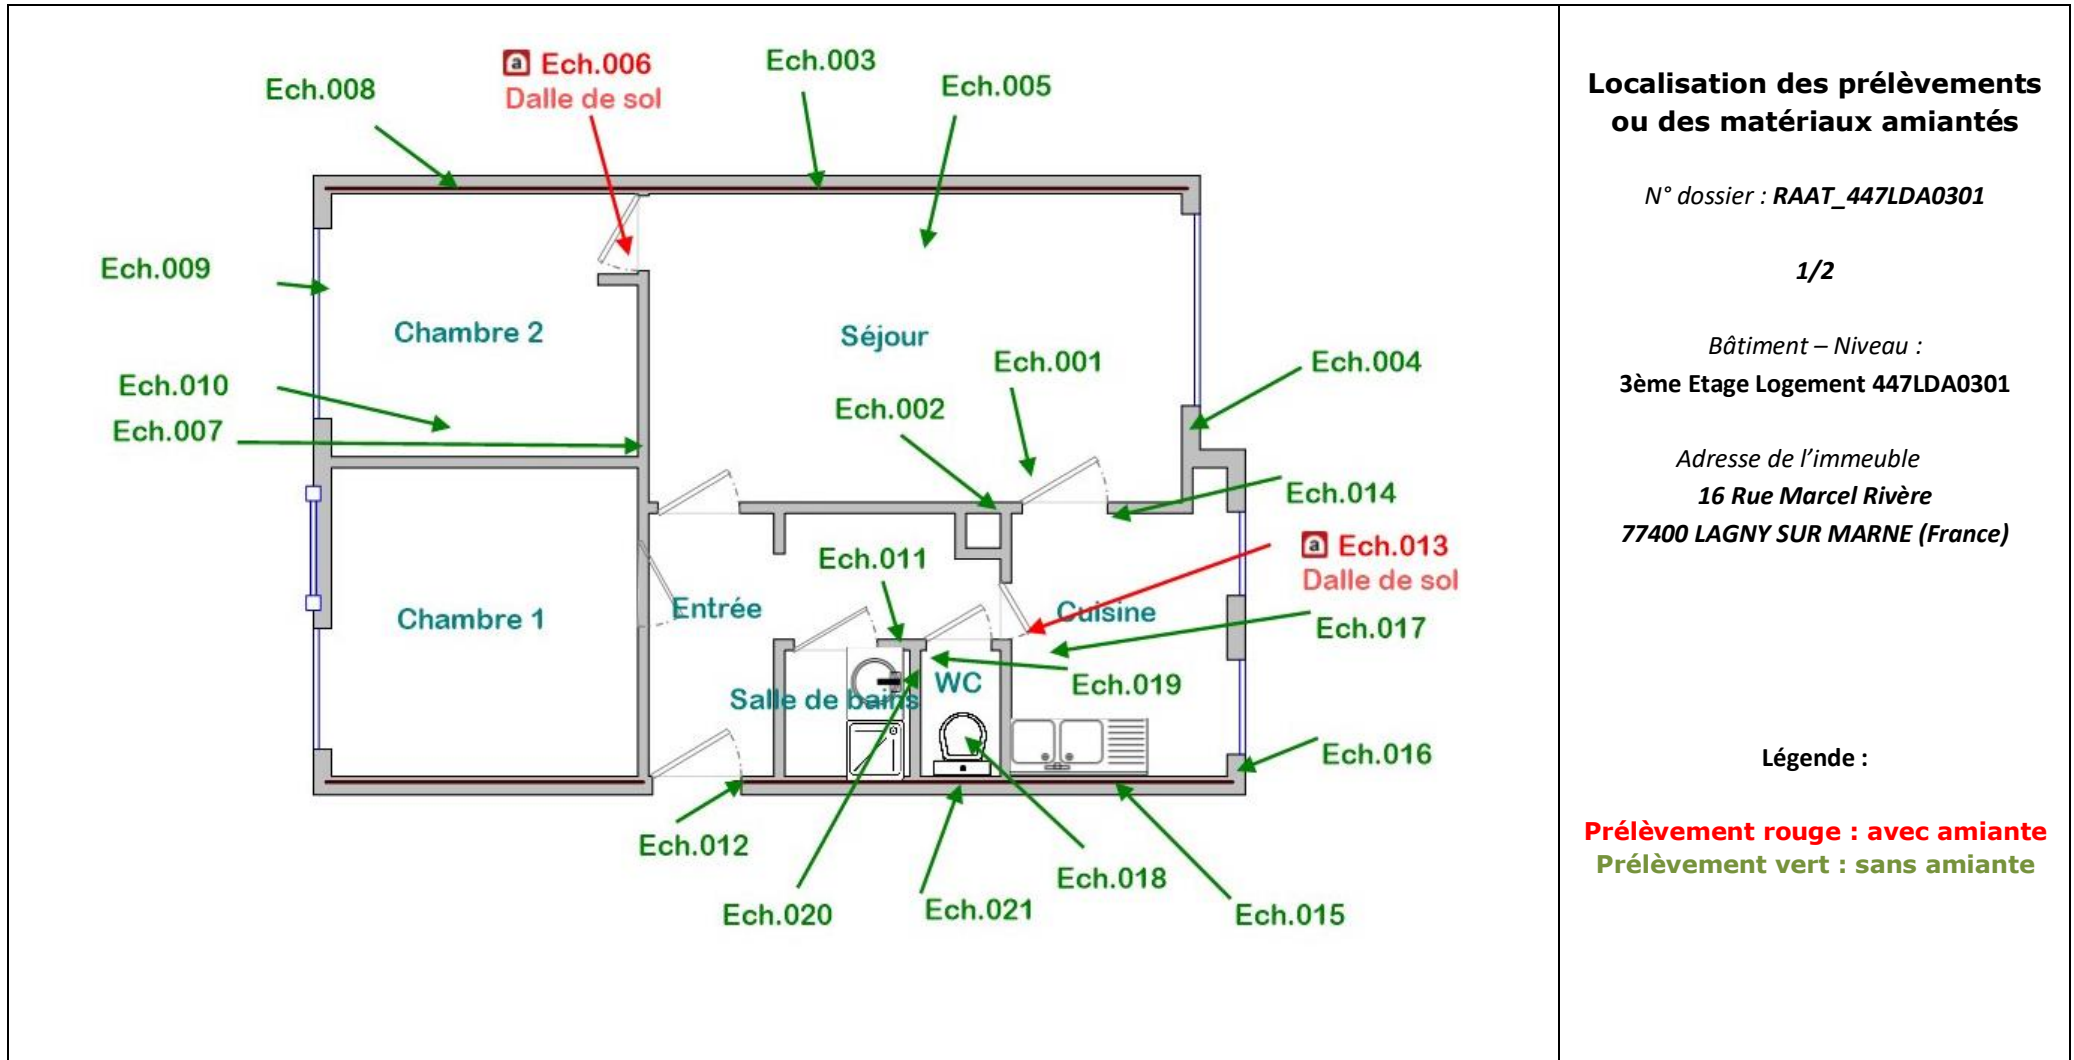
Ech.008

a Ech.006
Dalle de sol

Ech.003

Ech.005

Ech.009

Chambre 2

Séjour

Ech.001

Ech.004

Ech.010

Ech.002

Ech.007

Ech.014

a Ech.013
Dalle de sol

Ech.011

Entrée

Cuisine

Ech.017

Chambre 1

WC

Ech.019

Salle de bains

Ech.016

Ech.012

Ech.018

Ech.020

Ech.021

Ech.015

Localisation des prélèvements ou des matériaux amiantés

N° dossier : RAAT_447LDA0301

1/2

Bâtiment – Niveau :
3ème Etage Logement 447LDA0301

Adresse de l’immeuble
16 Rue Marcel Rivère
77400 LAGNY SUR MARNE (France)

Légende :

Prélèvement rouge : avec amiante
Prélèvement vert : sans amiante